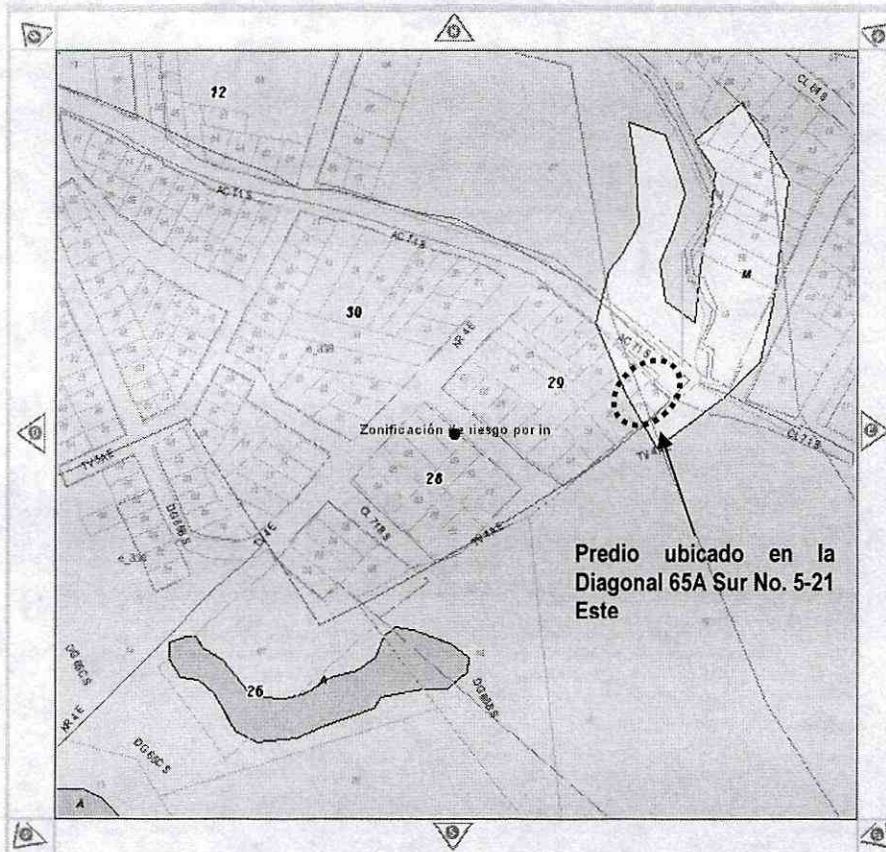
12

AC 71 S

AC 71 S

30

29

M

AC 71 S

CL 71 S

Zonificación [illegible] riesgo por in

28

TV 4 E

TV 4 E

DG 68 S

CL 71 S

TV 4 E

Predio ubicado en la Diagonal 65A Sur No. 5-21 Este

26

DG 68C S

DG 68C S

KR 4 E

DG 68 S

A